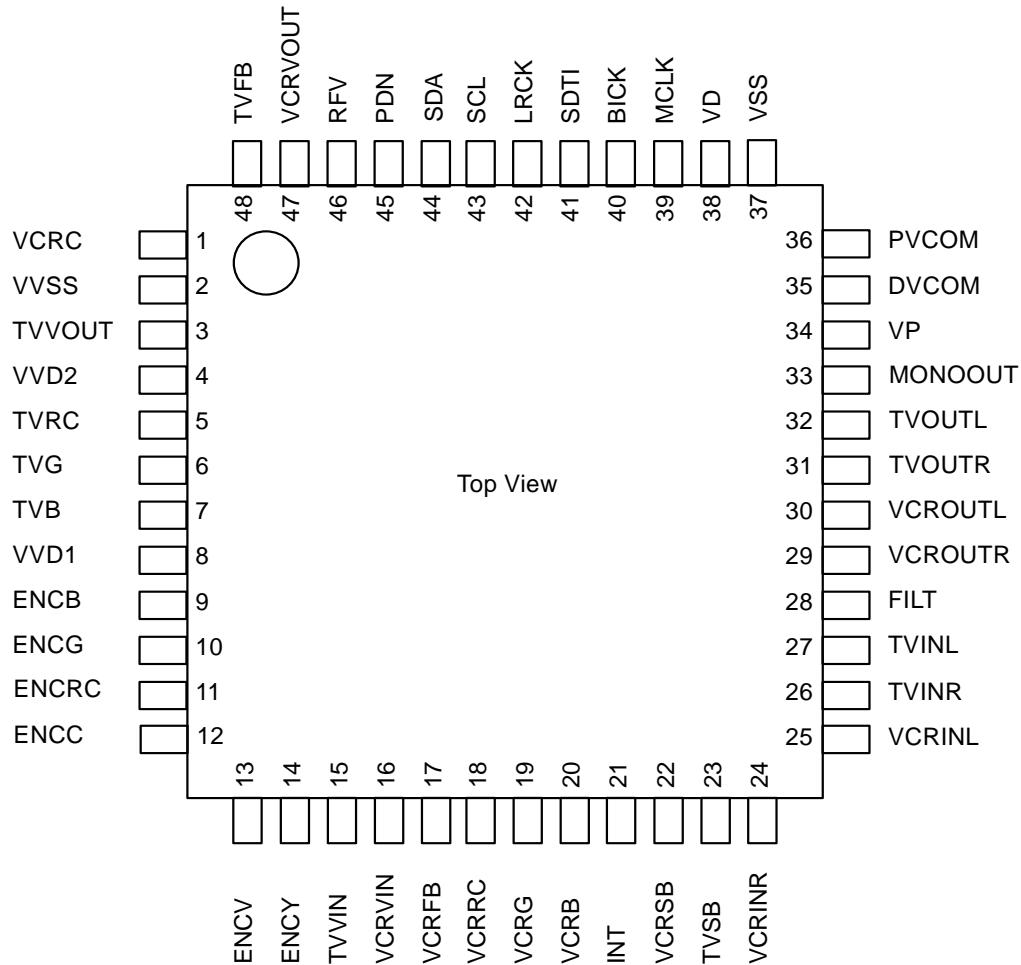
TVFB VCRVOUT RFV PDN SDA SCL LRCK SDTI BICK MCLK VD VSS

48 47 46 45 44 43 42 41 40 39 38 37

VCRC 1
VVSS 2
TVVOUT 3
VVD2 4
TVRC 5
TVG 6
TVB 7
VVD1 8
ENCB 9
ENCG 10
ENCRC 11
ENCC 12

36 PVCOM
35 DVCOM
34 VP
33 MONOOUT
32 TVOUTL
31 TVOUTR
30 VCROUTL
29 VCROUTR
28 FILT
27 TVINL
26 TVINR
25 VCRINL

Top View

13 14 15 16 17 18 19 20 21 22 23 24

ENCV ENCY TVVIN VCRVIN VCRFB VCRRC VCRG VCRB INT VCRSB TVSB VCRINR